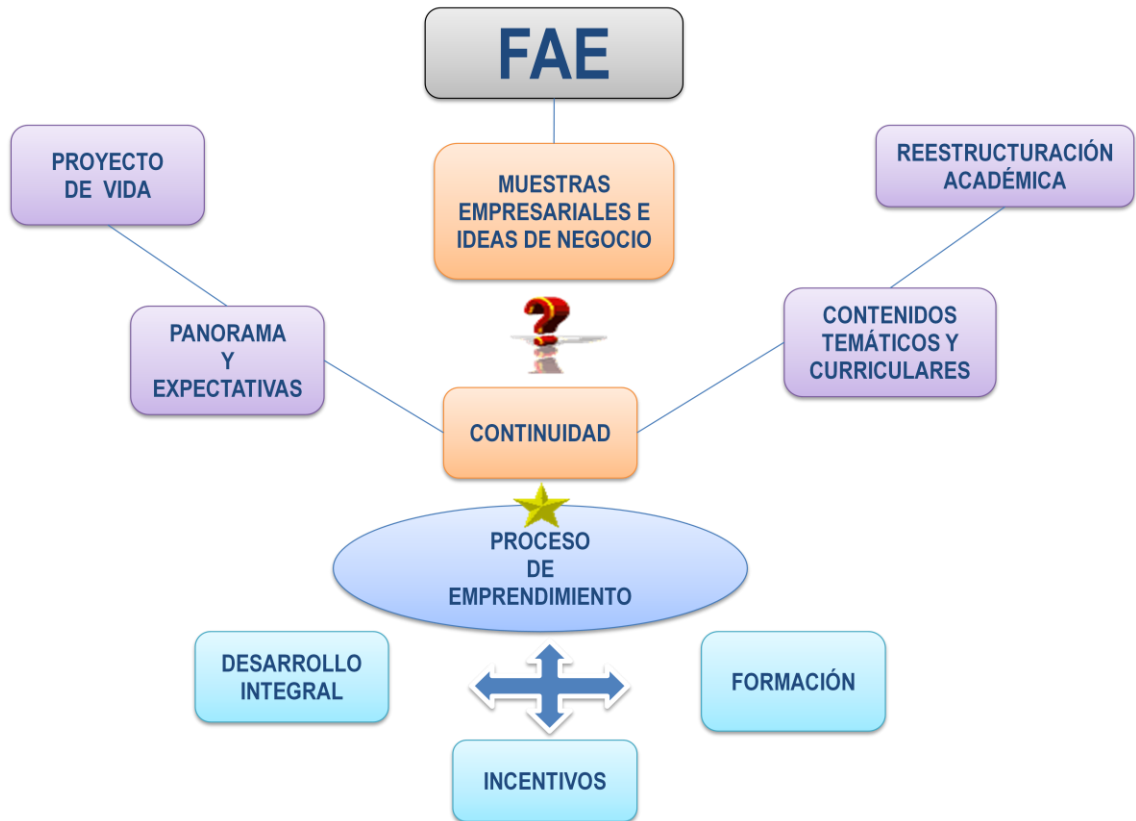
FAE

PROYECTO DE VIDA

MUESTRAS EMPRESARIALES E IDEAS DE NEGOCIO

REESTRUCTURACIÓN ACADÉMICA

PANORAMA Y EXPECTATIVAS

CONTENIDOS TEMÁTICOS Y CURRICULARES

CONTINUIDAD

PROCESO DE EMPRENDIMIENTO

DESARROLLO INTEGRAL

FORMACIÓN

INCENTIVOS